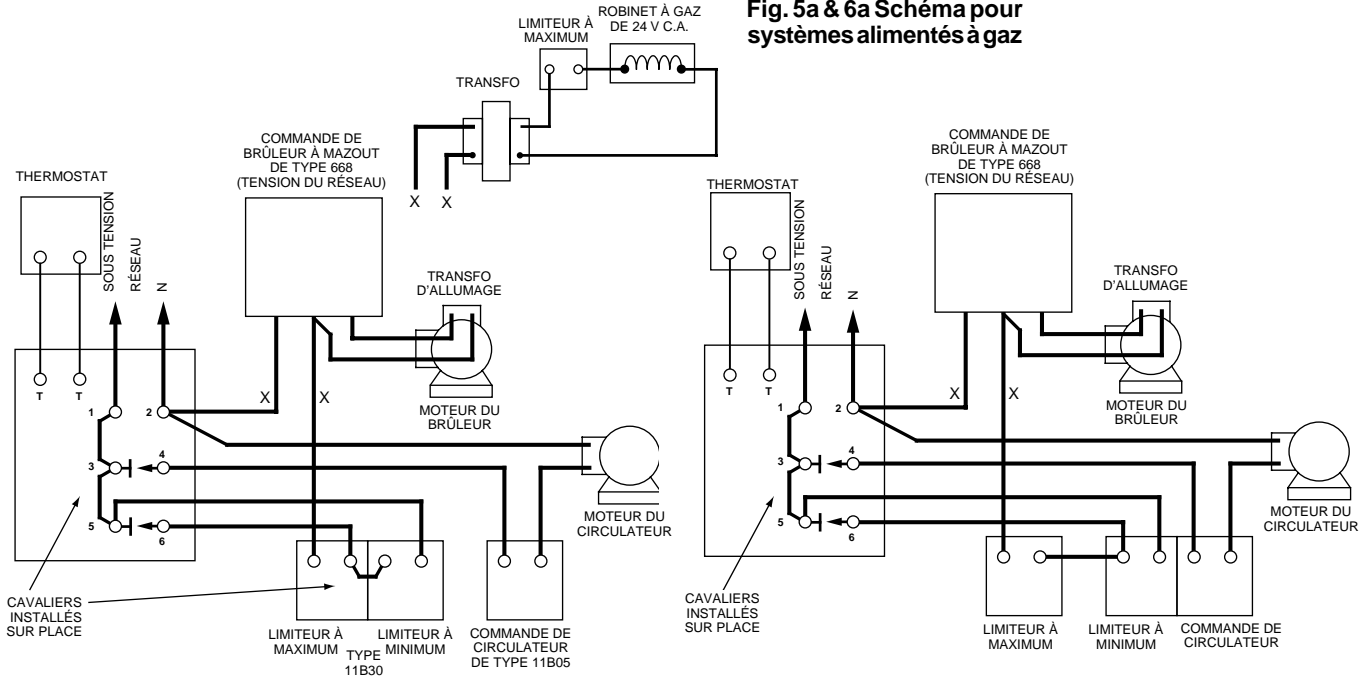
Fig. 5a & 6a Schéma pour systèmes alimentés à gaz

LIMITEUR À MAXIMUM

ROBINET À GAZ DE 24 V C.A.

TRANSFO

X X

COMMANDE DE BRÛLEUR À MAZOUT DE TYPE 668 (TENSION DU RÉSEAU)

THERMOSTAT

SOUS TENSION

RÉSEAU

N

TRANSFO D'ALLUMAGE

T T

1 2

X X

MOTEUR DU BRÛLEUR

3 4

5 6

MOTEUR DU CIRCULATEUR

CAVALIERS INSTALLÉS SUR PLACE

LIMITEUR À MAXIMUM

TYPE 11B30

LIMITEUR À MINIMUM

COMMANDE DE CIRCULATEUR DE TYPE 11B05

COMMANDE DE BRÛLEUR À MAZOUT DE TYPE 668 (TENSION DU RÉSEAU)

THERMOSTAT

SOUS TENSION

RÉSEAU

N

TRANSFO D'ALLUMAGE

T T

1 2

X X

MOTEUR DU BRÛLEUR

3 4

5 6

MOTEUR DU CIRCULATEUR

CAVALIERS INSTALLÉS SUR PLACE

LIMITEUR À MAXIMUM

LIMITEUR À MINIMUM

COMMANDE DE CIRCULATEUR